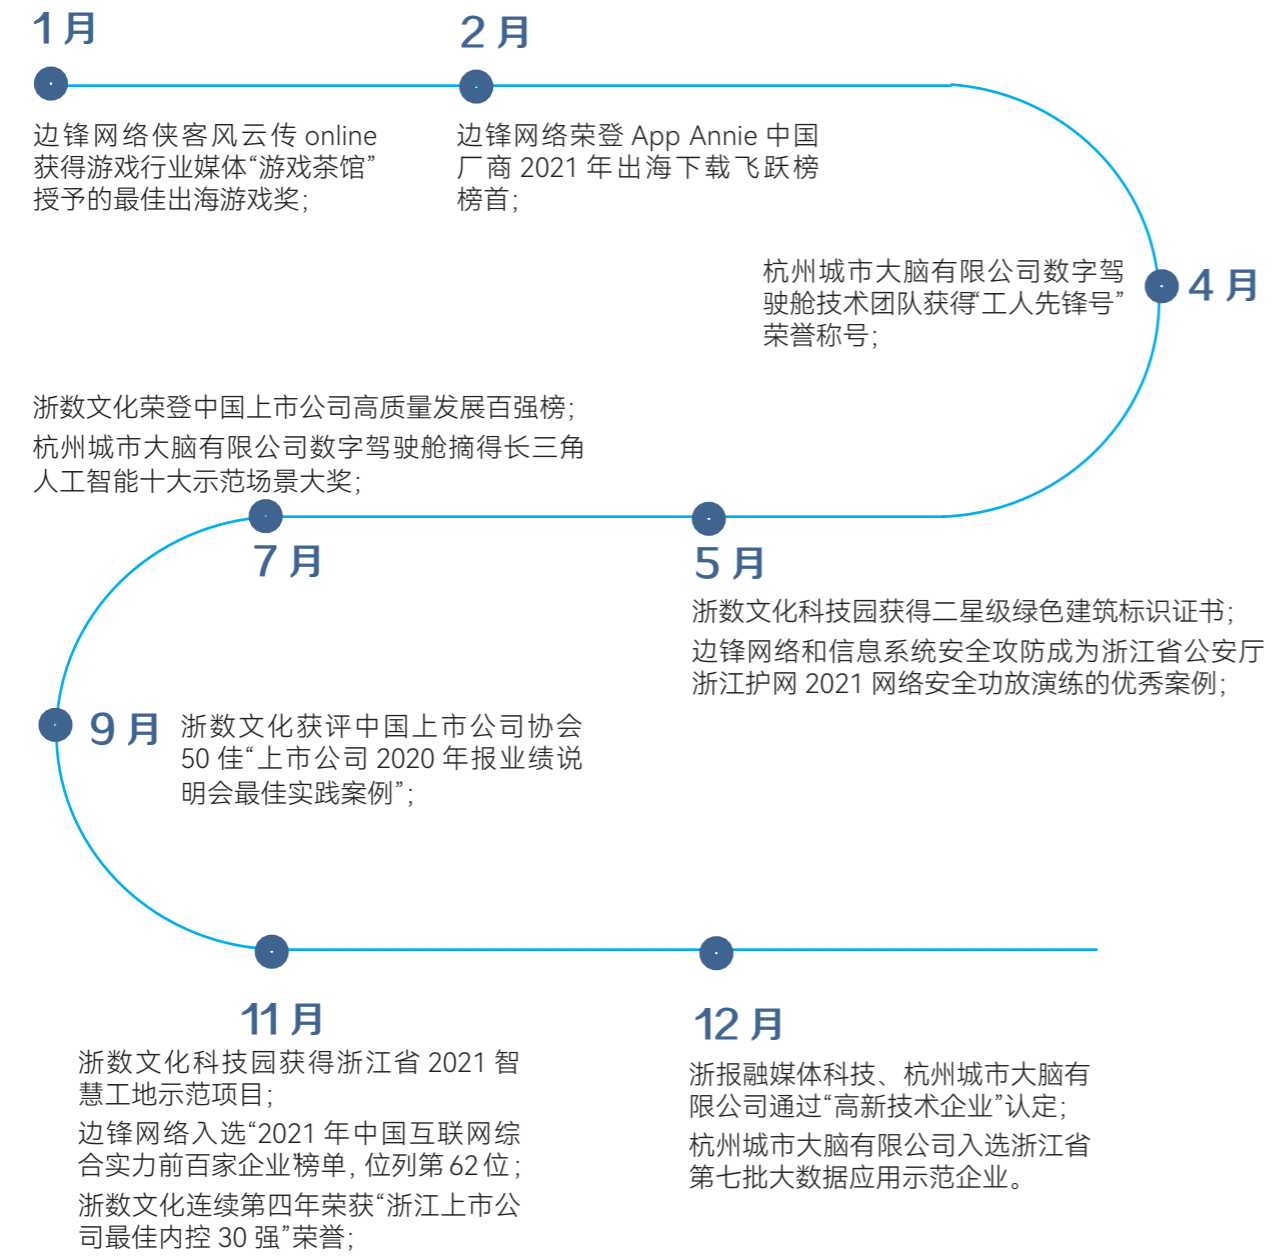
1月

边锋网络侠客风云传 online 获得游戏行业媒体“游戏茶馆”授予的最佳出海游戏奖；

2 月

边锋网络荣登 App Annie 中国厂商 2021 年出海下载飞跃榜榜首；

4 月

杭州城市大脑有限公司数字驾驶舱技术团队获得“工人先锋号”荣誉称号；

5 月

浙数文化科技园获得二星级绿色建筑标识证书；

边锋网络和信息系统安全攻防成为浙江省公安厅浙江护网 2021 网络安全功放演练的优秀案例；

7 月

浙数文化荣登中国上市公司高质量发展百强榜；

杭州城市大脑有限公司数字驾驶舱摘得长三角人工智能十大示范场景大奖；

9 月

浙数文化获评中国上市公司协会 50 佳“上市公司 2020 年报业绩说明会最佳实践案例”；

11 月

浙数文化科技园获得浙江省 2021 智慧工地示范项目；

边锋网络入选“2021 年中国互联网综合实力前百家企业榜单，位列第 62 位；

浙数文化连续第四年荣获“浙江上市公司最佳内控 30 强”荣誉；

12 月

浙报融媒体科技、杭州城市大脑有限公司通过“高新技术企业”认定；

杭州城市大脑有限公司入选浙江省第七批大数据应用示范企业。